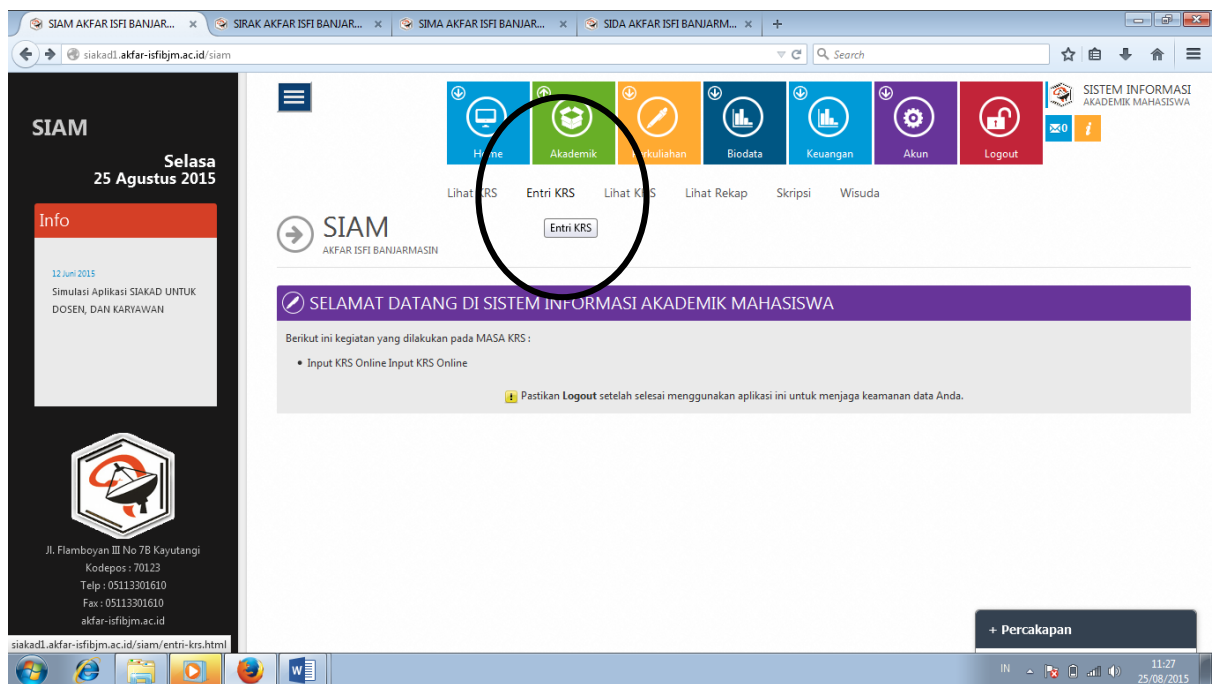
SIAM AKFAR ISFI BANJAR... × SIRAK AKFAR ISFI BANJAR... × SIMA AKFAR ISFI BANJAR... × SIDA AKFAR ISFI BANJARM... × +

siakad1.akfar-isfibjm.ac.id/siam

Search

SIAM

Selasa
25 Agustus 2015

Info

12 Juni 2015
Simulasi Aplikasi SIAKAD UNTUK DOSEN, DAN KARYAWAN

Jl. Flamboyan III No 7B Kayutangi
Kodepos : 70123
Telp : 05113301610
Fax : 05113301610
akfar-isfibjm.ac.id

Home Akademik Perkuliahan Biodata Keuangan Akun Logout

SISTEM INFORMASI
AKADEMIK MAHASISWA

0 i

Lihat KRS Entri KRS Lihat KHS Lihat Rekap Skripsi Wisuda

Entri KRS

SIAM
AKFAR ISFI BANJARMASIN

SELAMAT DATANG DI SISTEM INFORMASI AKADEMIK MAHASISWA

Berikut ini kegiatan yang dilakukan pada MASA KRS :

• Input KRS Online Input KRS Online

Pastikan Logout setelah selesai menggunakan aplikasi ini untuk menjaga keamanan data Anda.

+ Percakapan

siakad1.akfar-isfibjm.ac.id/siam/entri-krs.html

IN 11:27 25/08/2015